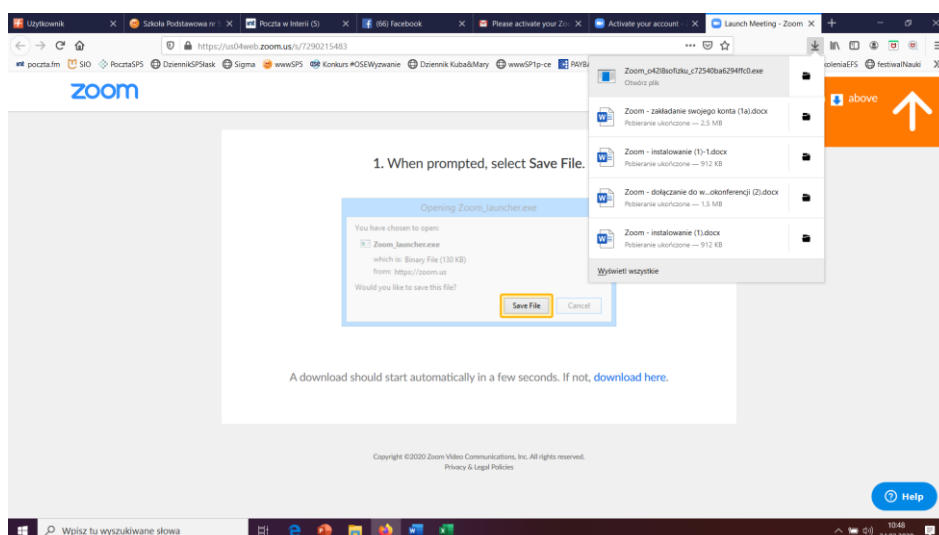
Użytkownik
Szkoła Podstawowa nr
Poczta w Interii (5)
(66) Facebook
Please activate your Zo
Activate your account
Launch Meeting - Zoom

https://us04web.zoom.us/s/7290215483

poczta.fm SIO PocztaSP5 DziennikSP5Ślask Sigma wwwSP5 Konkurs #OSEWyzwanie Dziennik Kuba&Mary wwwSP1p-ce PAYB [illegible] koleniaEFS festiwalNauki

zoom

Zoom_o42l8sofizku_c72540ba6294ffc0.exe
Otwórz plik

Zoom - zakładanie swojego konta (1a).docx
Pobieranie ukończone — 2,5 MB

Zoom - instalowanie (1)-1.docx
Pobieranie ukończone — 912 KB

Zoom - dołączanie do w...okonferencji (2).docx
Pobieranie ukończone — 1,5 MB

Zoom - instalowanie (1).docx
Pobieranie ukończone — 912 KB

Wyświetl wszystkie

above

1. When prompted, select Save File.

Opening Zoom_launcher.exe
You have chosen to open:
Zoom_launcher.exe
which is: Binary File (130 KB)
from: https://zoom.us
Would you like to save this file?
Save File
Cancel

A download should start automatically in a few seconds. If not, download here.

Copyright ©2020 Zoom Video Communications, Inc. All rights reserved.
Privacy & Legal Policies

Help

Wpisz tu wyszukiwane słowa

10:48
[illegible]